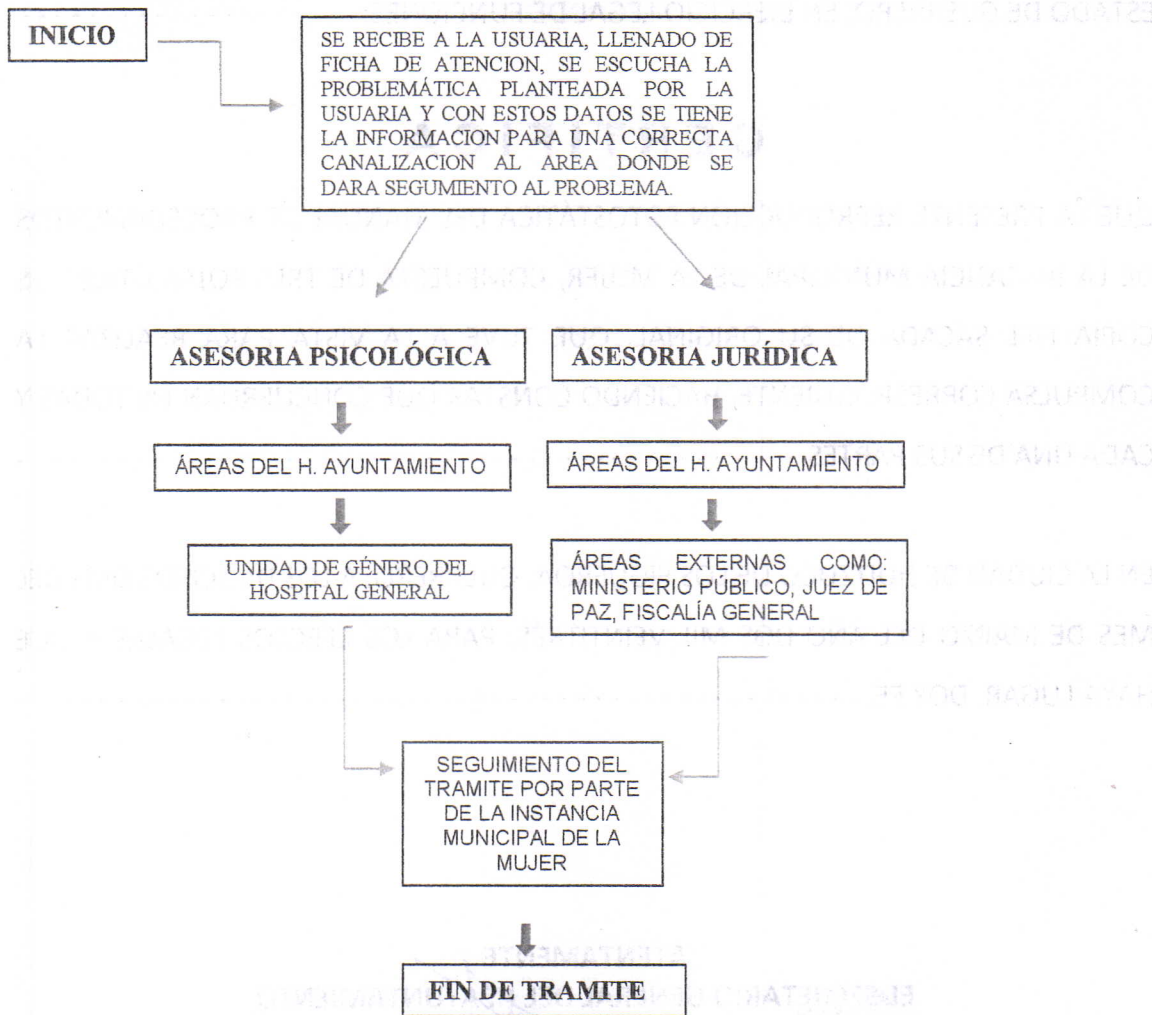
INICIO

SE RECIBE A LA USUARIA, LLENADO DE FICHA DE ATENCION, SE ESCUCHA LA PROBLEMÁTICA PLANTEADA POR LA USUARIA Y CON ESTOS DATOS SE TIENE LA INFORMACION PARA UNA CORRECTA CANALIZACION AL AREA DONDE SE DARA SEGUMIENTO AL PROBLEMA.

ASESORIA PSICOLÓGICA

ASESORIA JURÍDICA

ÁREAS DEL H. AYUNTAMIENTO

ÁREAS DEL H. AYUNTAMIENTO

UNIDAD DE GÉNERO DEL HOSPITAL GENERAL

ÁREAS EXTERNAS COMO: MINISTERIO PÚBLICO, JUEZ DE PAZ, FISCALÍA GENERAL

SEGUIMIENTO DEL TRAMITE POR PARTE DE LA INSTANCIA MUNICIPAL DE LA MUJER

FIN DE TRAMITE